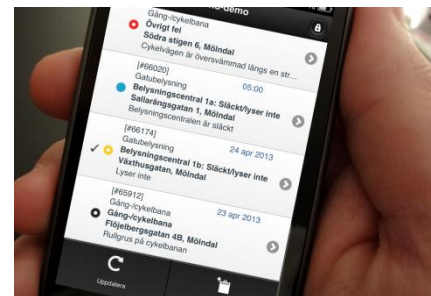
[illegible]-demo

Gång-/cykelbana
Övrigt fel
Södra stigen 6, Mölndal
Cykelvägen är översvämmad längs en str...

[#66020]
Gatubelysning
05:00
Belysningscentral 1a: Släckt/lyser inte
Sallarängsgatan 1, Mölndal
Belysningscentralen är släckt

[#66174]
Gatubelysning
24 apr 2013
Belysningscentral 1b: Släckt/lyser inte
Växthusgatan, Mölndal
Lyser inte

[#65912]
Gång-/cykelbana
23 apr 2013
Gång-/cykelbana
Fjölebergsgatan 4B, Mölndal
Rullgrus på cykelbanan

Uppdatera